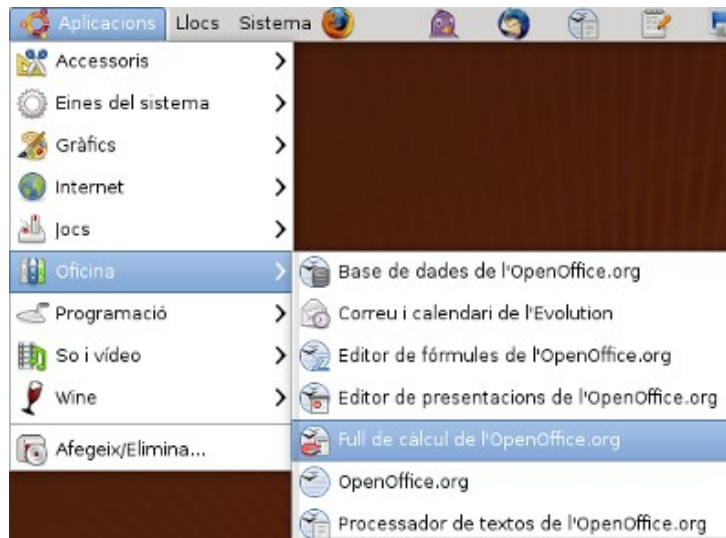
Aplicacions Llocs Sistema

Accessoris
Eines del sistema
Gràfics
Internet
Jocs
Oficina
Programació
So i vídeo
Wine
Afegeix/Elimina...

Base de dades de l'OpenOffice.org
Correu i calendari de l'Evolution
Editor de fórmules de l'OpenOffice.org
Editor de presentacions de l'OpenOffice.org
Full de càlcul de l'OpenOffice.org
OpenOffice.org
Processador de textos de l'OpenOffice.org